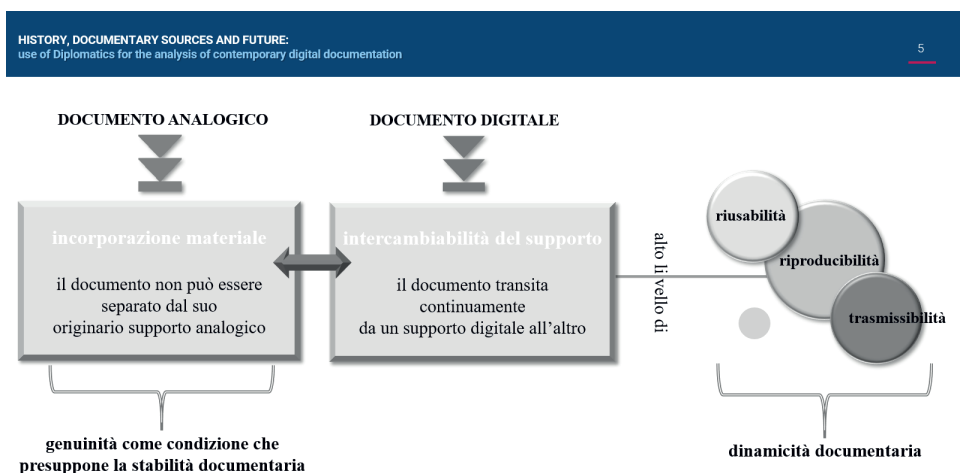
HISTORY, DOCUMENTARY SOURCES AND FUTURE:
use of Diplomatics for the analysis of contemporary digital documentation

5

DOCUMENTO ANALOGICO

DOCUMENTO DIGITALE

incorporazione materiale

il documento non può essere separato dal suo originario supporto analogico

intercambiabilità del supporto

il documento transita continuamente da un supporto digitale all'altro

alto livello di

riusabilità

riproducibilità

trasmissibilità

genuinità come condizione che presuppone la stabilità documentaria

dinamicità documentaria